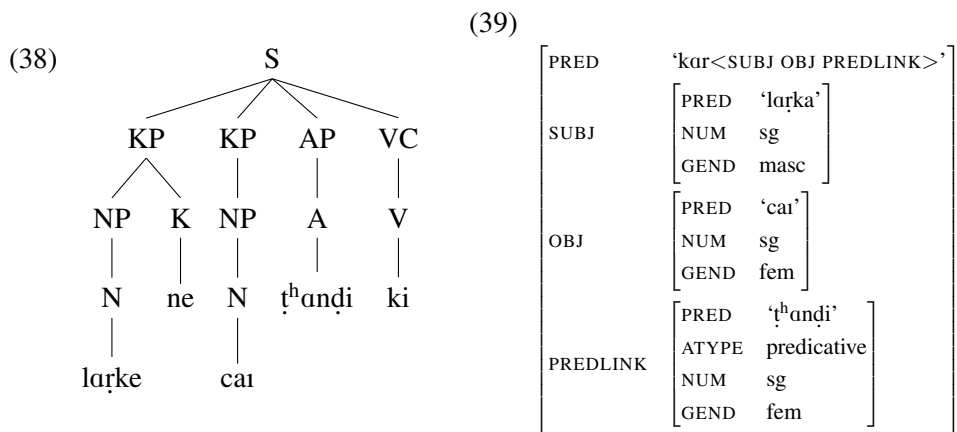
(38)

S

KP KP AP VC

NP K NP A V

N ne N ṭʰɑnḍi ki

lɑṛke caɪ

(39)

| PRED | ‘kɑr<SUBJ OBJ PREDLINK>’ |
|---|---|
| SUBJ | PRED ‘lɑṛka’ NUM sg GEND masc |
| OBJ | PRED ‘caɪ’ NUM sg GEND fem |
| PREDLINK | PRED ‘ṭʰɑnḍi’ ATYPE predicative NUM sg GEND fem |